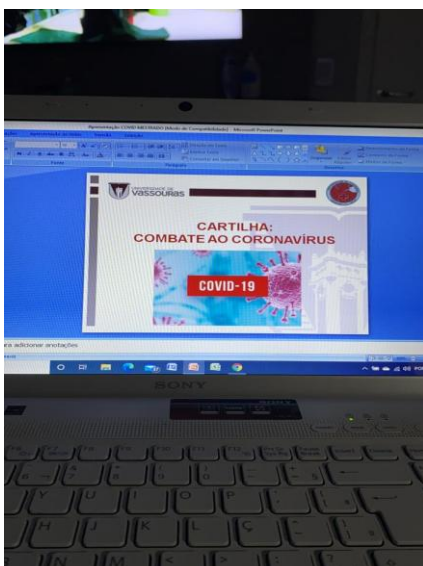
Apresentação COVID MESTRADO [Modo de Compatibilidade] - Microsoft PowerPoint

UNIVERSIDADE DE VASSOURAS

CARTILHA:
COMBATE AO CORONAVÍRUS

COVID-19

ara adicionar anotações

SONY

Y U I O P
H J K L Ç
N M